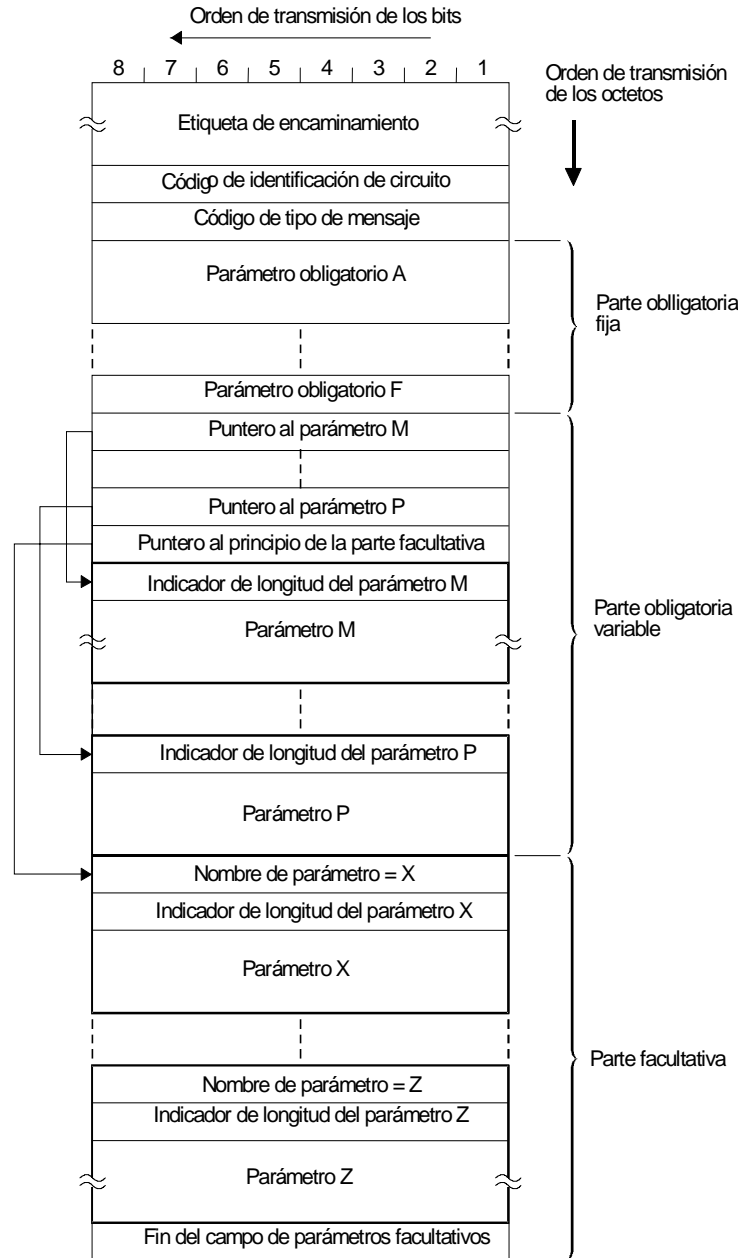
Orden de transmisión de los bits

8 7 6 5 4 3 2 1

Orden de transmisión de los octetos

Etiqueta de encaminamiento

Código de identificación de circuito

Código de tipo de mensaje

Parámetro obligatorio A

Parte oblligatoria fija

Parámetro obligatorio F

Puntero al parámetro M

Puntero al parámetro P

Puntero al principio de la parte facultativa

Indicador de longitud del parámetro M

Parámetro M

Parte obligatoria variable

Indicador de longitud del parámetro P

Parámetro P

Nombre de parámetro = X

Indicador de longitud del parámetro X

Parámetro X

Parte facultativa

Nombre de parámetro = Z

Indicador de longitud del parámetro Z

Parámetro Z

Fin del campo de parámetros facultativos